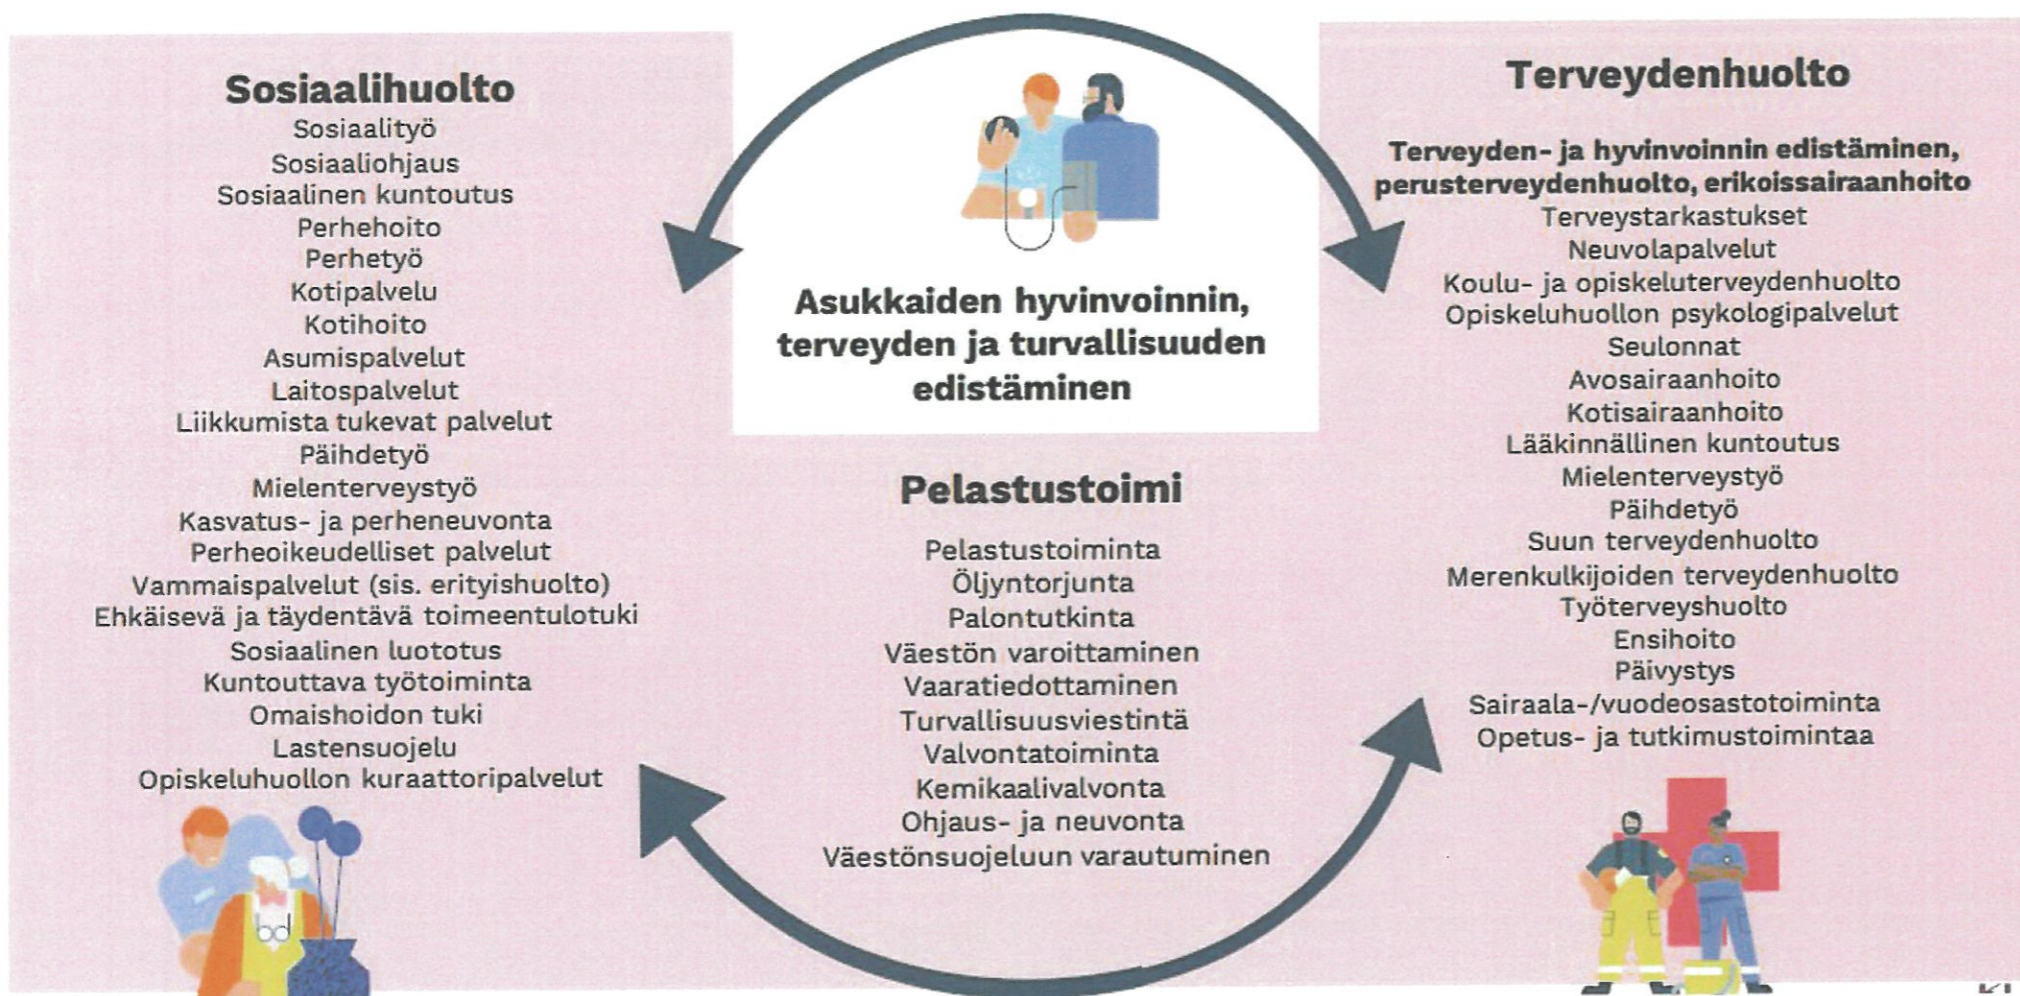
Sosiaalihuolto
Sosiaalityö
Sosiaaliohjaus
Sosiaalinen kuntoutus
Perhehoito
Perhetyö
Kotipalvelu
Kotihoito
Asumispalvelut
Laitospalvelut
Liikkumista tukevat palvelut
Päihdetyö
Mielenterveystyö
Kasvatus- ja perheneuvonta
Perheoikeudelliset palvelut
Vammaispalvelut (sis. erityishuolto)
Ehkäisevä ja täydentävä toimeentulotuki
Sosiaalinen luototus
Kuntouttava työtoiminta
Omaishoidon tuki
Lastensuojelu
Opiskeluhuollon kuraattoripalvelut

Asukkaiden hyvinvoinnin, terveyden ja turvallisuuden edistäminen

Terveydenhuolto
Terveyden- ja hyvinvoinnin edistäminen, perusterveydenhuolto, erikoissairaanhoito
Terveystarkastukset
Neuvolapalvelut
Koulu- ja opiskeluterveydenhuolto
Opiskeluhuollon psykologipalvelut
Seulonnat
Avosairaanhoito
Kotisairaanhoito
Lääkinnällinen kuntoutus
Mielenterveystyö
Päihdetyö
Suun terveydenhuolto
Merenkulkijoiden terveydenhuolto
Työterveyshuolto
Ensihoito
Päivystys
Sairaala-/vuodeosastotoiminta
Opetus- ja tutkimustoimintaa

Pelastustoimi
Pelastustoiminta
Öljyntorjunta
Palontutkinta
Väestön varoittaminen
Vaaratiedottaminen
Turvallisuusviestintä
Valvontatoiminta
Kemikaalivalvonta
Ohjaus- ja neuvonta
Väestönsuojeluun varautuminen